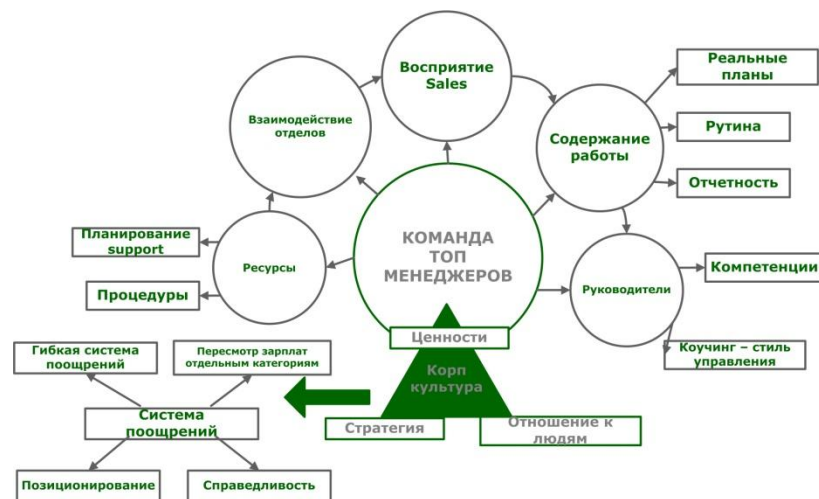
КОМАНДА ТОП МЕНЕДЖЕРОВ

Восприятие Sales

Взаимодействие отделов

Содержание работы

Реальные планы

Рутина

Отчетность

Ресурсы

Планирование support

Процедуры

Руководители

Компетенции

Коучинг – стиль управления

Ценности

Корп культура

Стратегия

Отношение к людям

Система поощрений

Гибкая система поощрений

Пересмотр зарплат отдельным категориям

Позиционирование

Справедливость